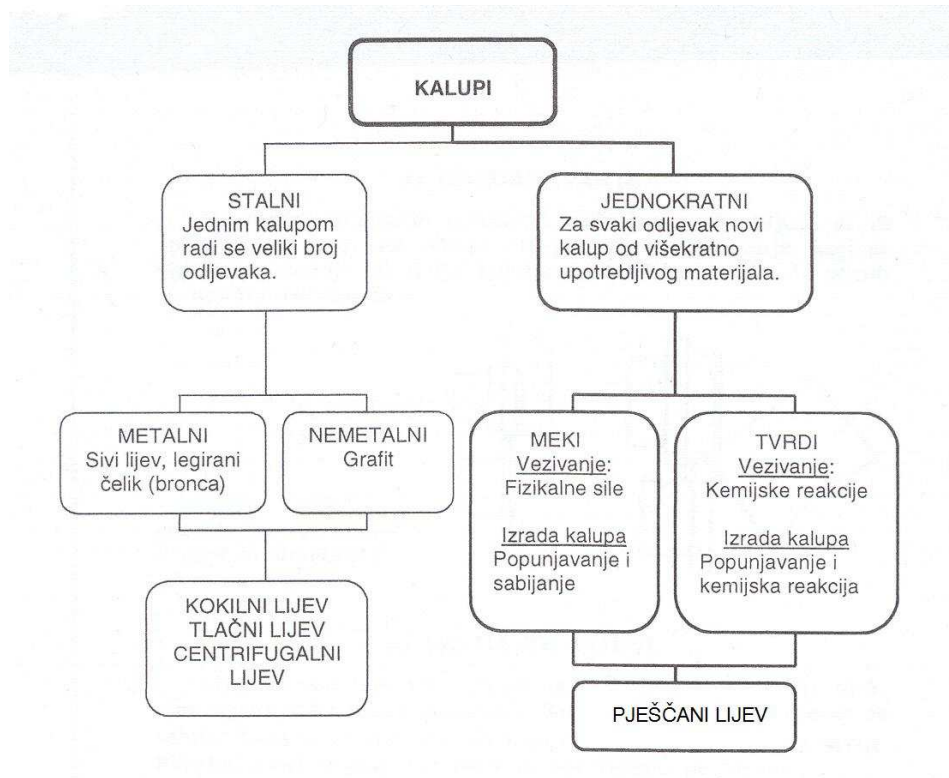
KALUPI

STALNI
Jednim kalupom radi se veliki broj odljevaka.

JEDNOKRATNI
Za svaki odljevak novi kalup od višekratno upotrebljivog materijala.

METALNI
Sivi lijev, legirani čelik (bronca)

NEMETALNI
Grafit

MEKI
Vezivanje:
Fizikalne sile

Izrada kalupa
Popunjavanje i sabijanje

TVRDI
Vezivanje:
Kemijske reakcije

Izrada kalupa
Popunjavanje i kemijska reakcija

KOKILNI LIJEV
TLAČNI LIJEV
CENTRIFUGALNI LIJEV

PJEŠČANI LIJEV